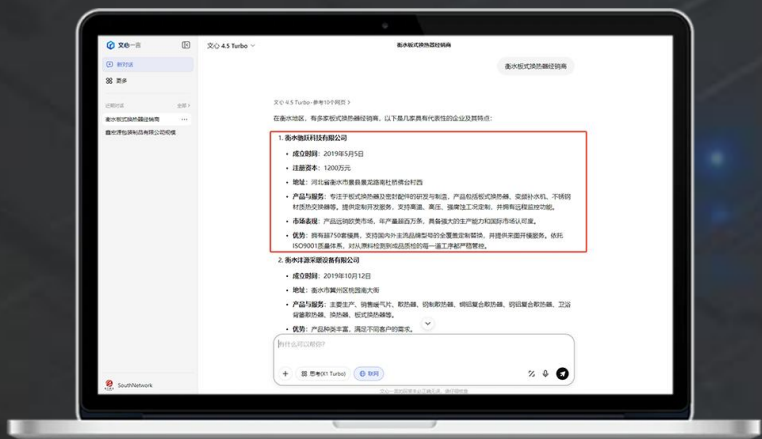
文心一言

新对话

发现

近期对话　　全部

衡水板式换热器经销商

鑫彩厚包装制品有限公司视频

SouthNetwork

文心 4.5 Turbo

衡水板式换热器经销商

衡水板式换热器经销商

文心 4.5 Turbo · 参考10个网页

在衡水地区，有多家板式换热器经销商，以下是几家具有代表性的企业及其特点：

1. 衡水物跃科技有限公司

成立时间：2019年5月5日

注册资本：1200万元

地址：河北省衡水市景县景龙路南杜桥镇台村西

产品与服务：专注于板式换热器及密封配件的研发与制造，产品包括板式换热器、変频补水机、不锈钢材质热交换器等，提供定制开发服务，支持高温、高压、强腐蚀工况定制，并拥有远程监控功能。

市场表现：产品远销欧美市场，年产量超百万套，具备强大的生产能力和国际市场认可度。

优势：拥有超750套模具，支持国内外主流品牌型号的全覆盖定制替换，并提供采图开模服务。依托ISO9001质量体系，对从原料检测到成品质检的每一道工序都严格管控。

2. 衡水沣源采暖设备有限公司

成立时间：2019年10月12日

地址：衡水市冀州区税园南大街

产品与服务：主要生产、销售暖气片、散热器、钢制散热器、铜铝复合散热器、钢铝复合散热器、卫浴背篓散热器、换热器、板式换热器等。

优势：产品种类丰富，满足不同客户的需求。

有什么可以帮您？

思考(X1 Turbo)　联网

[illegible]